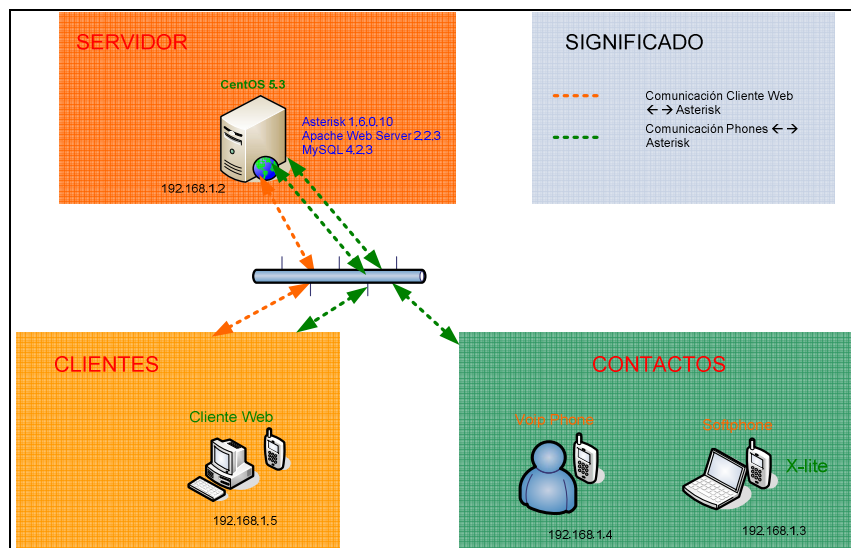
SERVIDOR

CentOS 5.3

Asterisk 1.6.0.10
Apache Web Server 2.2.3
MySQL 4.2.3

192.168.1.2

SIGNIFICADO

Comunicación Cliente Web ←→ Asterisk

Comunicación Phones ←→ Asterisk

CLIENTES

Cliente Web

192.168.1.5

CONTACTOS

Voip Phone

192.168.1.4

Softphone

X-lite

192.168.1.3